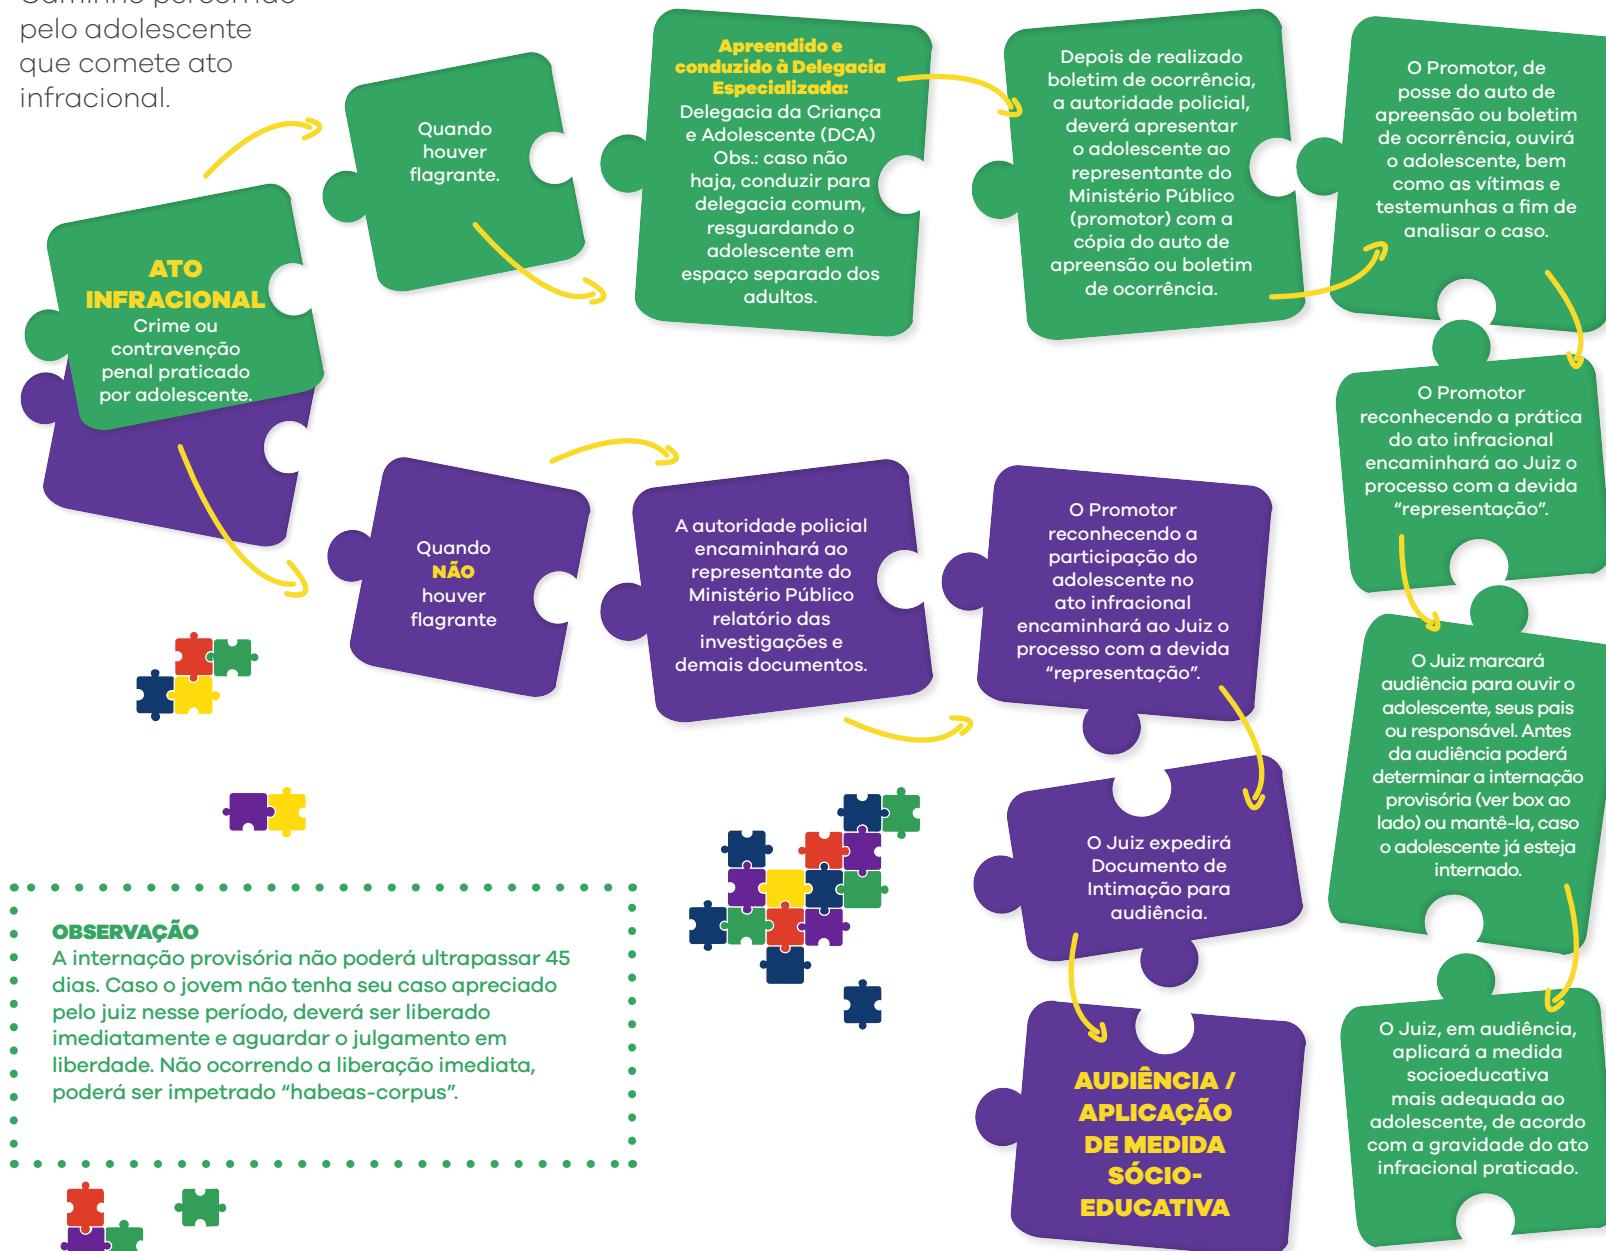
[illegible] pelo adolescente que comete ato infracional.

ATO INFRACIONAL
Crime ou contravenção penal praticado por adolescente.

Quando houver flagrante.

Apreendido e conduzido à Delegacia Especializada:
Delegacia da Criança e Adolescente (DCA)
Obs.: caso não haja, conduzir para delegacia comum, resguardando o adolescente em espaço separado dos adultos.

Depois de realizado boletim de ocorrência, a autoridade policial, deverá apresentar o adolescente ao representante do Ministério Público (promotor) com a cópia do auto de apreensão ou boletim de ocorrência.

O Promotor, de posse do auto de apreensão ou boletim de ocorrência, ouvirá o adolescente, bem como as vítimas e testemunhas a fim de analisar o caso.

O Promotor reconhecendo a prática do ato infracional encaminhará ao Juiz o processo com a devida "representação".

Quando NÃO houver flagrante

A autoridade policial encaminhará ao representante do Ministério Público relatório das investigações e demais documentos.

O Promotor reconhecendo a participação do adolescente no ato infracional encaminhará ao Juiz o processo com a devida "representação".

O Juiz marcará audiência para ouvir o adolescente, seus pais ou responsável. Antes da audiência poderá determinar a internação provisória (ver box ao lado) ou mantê-la, caso o adolescente já esteja internado.

O Juiz expedirá Documento de Intimação para audiência.

OBSERVAÇÃO
A internação provisória não poderá ultrapassar 45 dias. Caso o jovem não tenha seu caso apreciado pelo juiz nesse período, deverá ser liberado imediatamente e aguardar o julgamento em liberdade. Não ocorrendo a liberação imediata, poderá ser impetrado "habeas-corpus".

AUDIÊNCIA / APLICAÇÃO DE MEDIDA SÓCIO-EDUCATIVA

O Juiz, em audiência, aplicará a medida socioeducativa mais adequada ao adolescente, de acordo com a gravidade do ato infracional praticado.